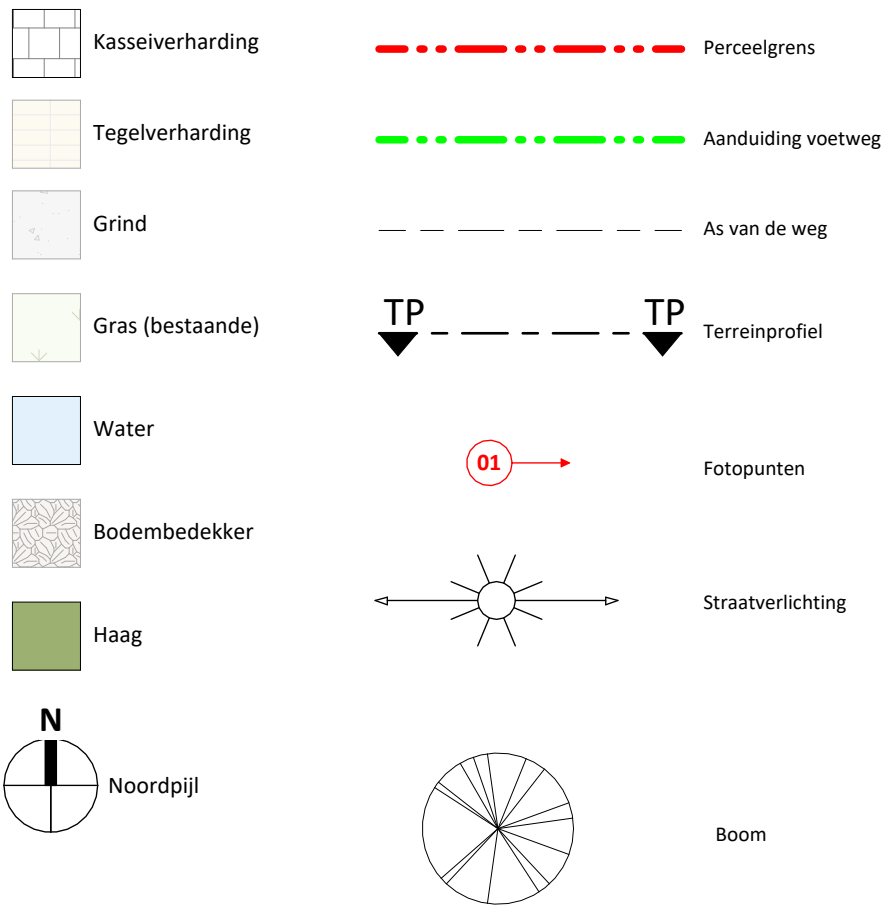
Kasseiverharding

Tegelverharding

Grind

Gras (bestaande)

Water

Bodembedekker

Haag

N

Noordpijl

Perceelgrens

Aanduiding voetweg

As van de weg

TP TP

Terreinprofiel

01

Fotopunten

Straatverlichting

Boom